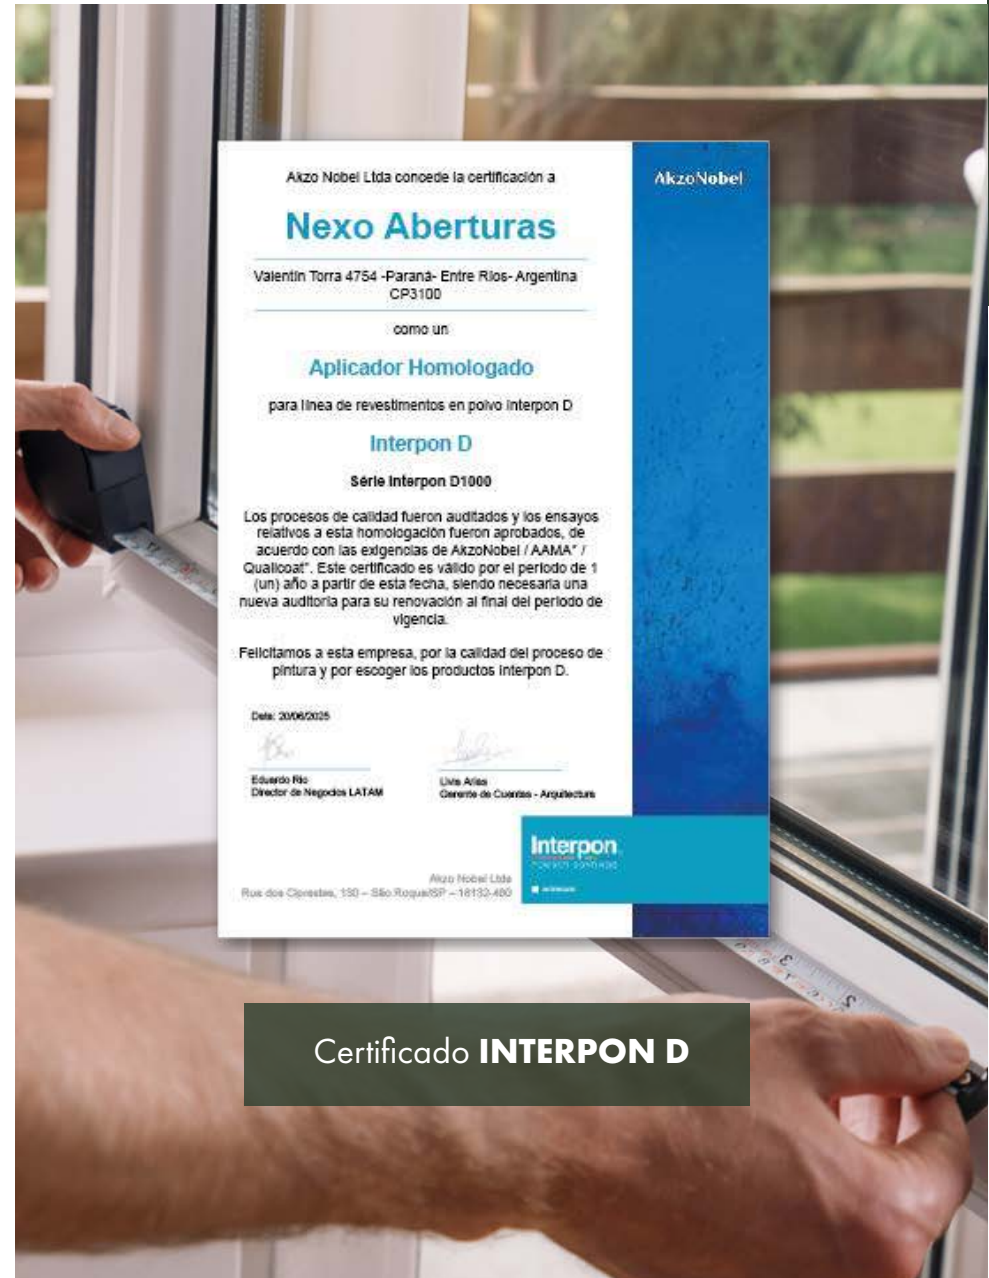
Akzo Nobel Ltda concede la certificación a

Nexo Aberturas

Valentin Torra 4754 -Paraná- Entre Rios- Argentina CP3100

como un

Aplicador Homologado

para linea de revestimentos en polvo Interpon D

Interpon D

Série Interpon D1000

Los procesos de calidad fueron auditados y los ensayos relativos a esta homologación fueron aprobados, de acuerdo con las exigencias de AkzoNobel / AAMA" / Qualicoat". Este certificado es válido por el periodo de 1 (un) año a partir de esta fecha, siendo necesaria una nueva auditoria para su renovación al final del periodo de vigencia.

Felicitamos a esta empresa, por la calidad del proceso de pintura y por escoger los productos Interpon D.

Date: 20/06/2025

Eduardo Rio
Director de Negocios LATAM

Livia Arias
Gerente de Cuentas - Arquitectura

Akzo Nobel Ltda
Rua dos Ciprestes, 150 – São Roque/SP – 18132-480

AkzoNobel

Interpon
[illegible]

Certificado INTERPON D